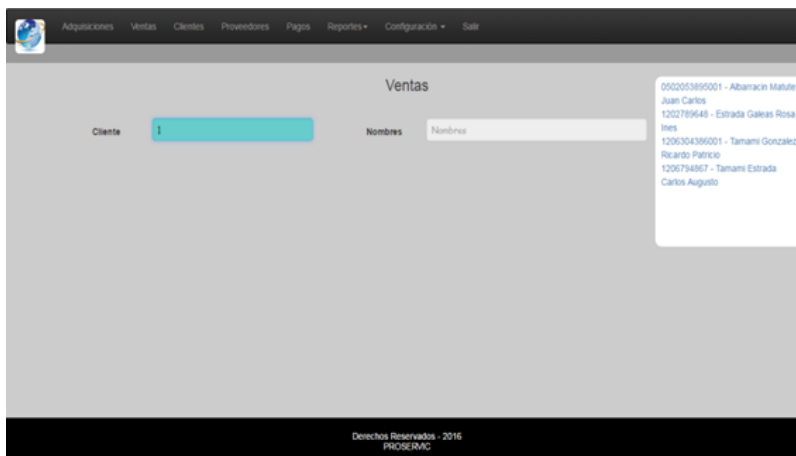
Adquisiciones Ventas Clientes Proveedores Pagos Reportes ▾ Configuración ▾ Salir

Ventas

Cliente 1

Nombres Nombres

0502053895001 - Albarracin Matute Juan Carlos
1202789648 - Estrada Galeas Rosa Ines
1206304386001 - Tamami Gonzalez Ricardo Patricio
1206794867 - Tamami Estrada Carlos Augusto

Derechos Reservados - 2016
PROSERVIC